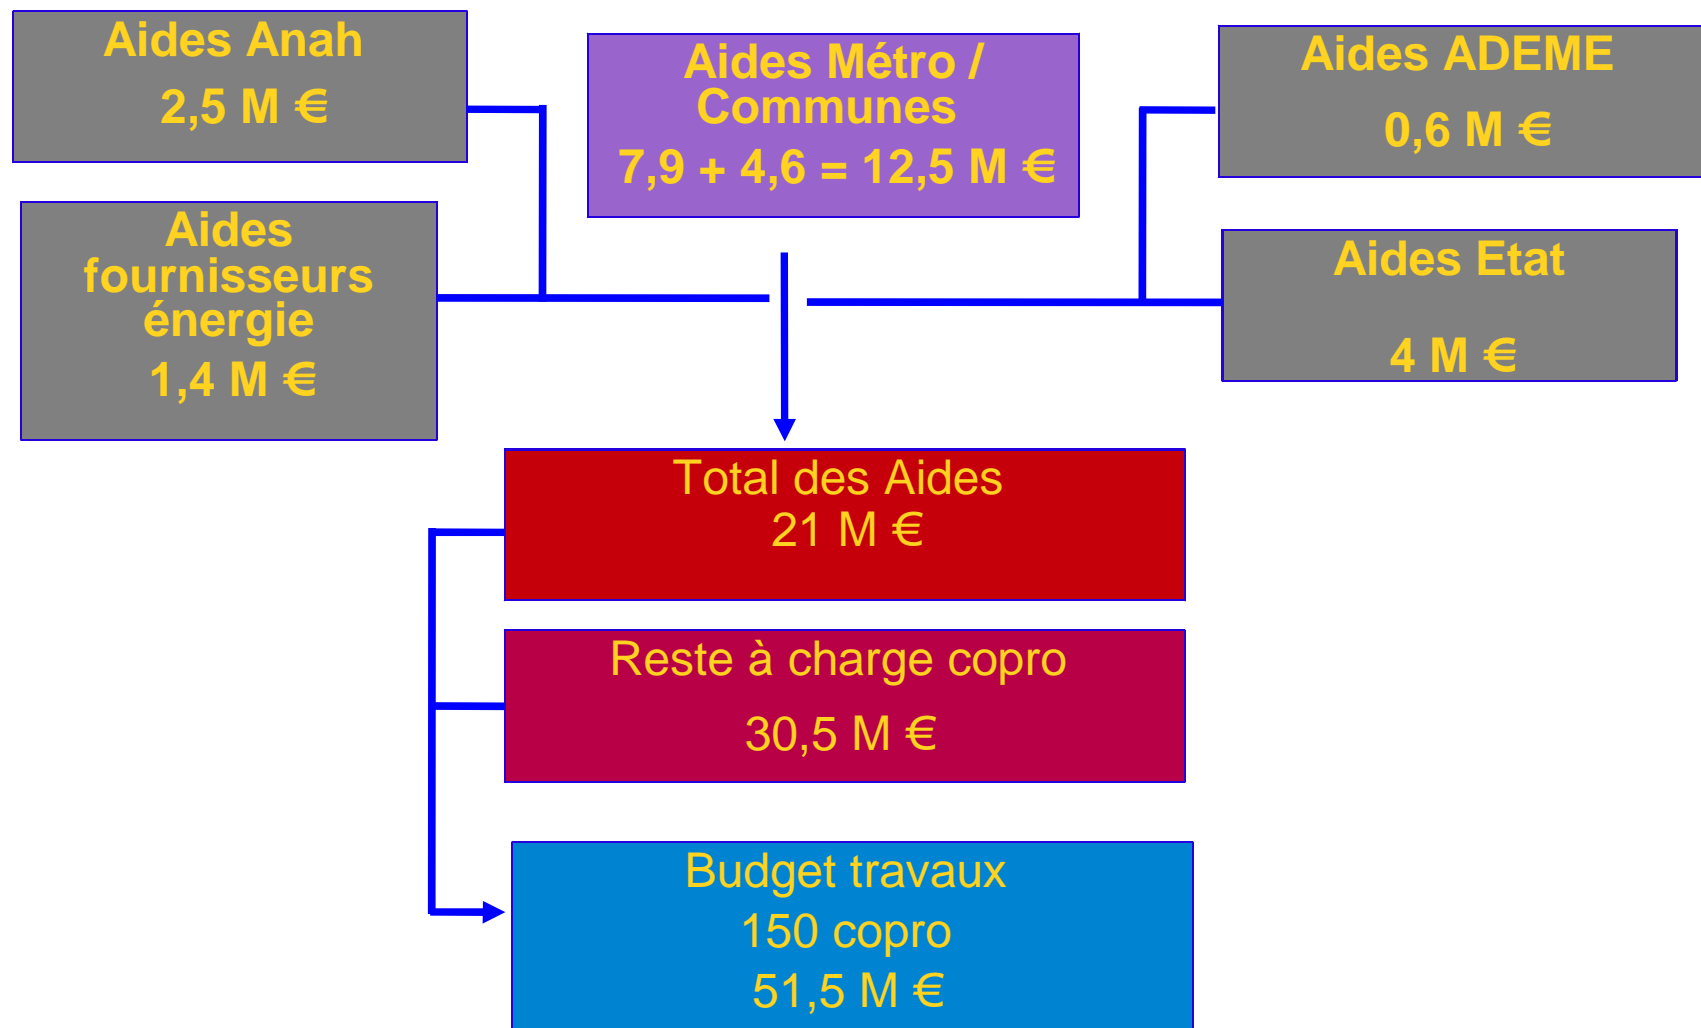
Aides Anah
2,5 M €

Aides Métro / Communes
7,9 + 4,6 = 12,5 M €

Aides ADEME
0,6 M €

Aides fournisseurs énergie
1,4 M €

Aides Etat
4 M €

Total des Aides
21 M €

Reste à charge copro
30,5 M €

Budget travaux
150 copro
51,5 M €